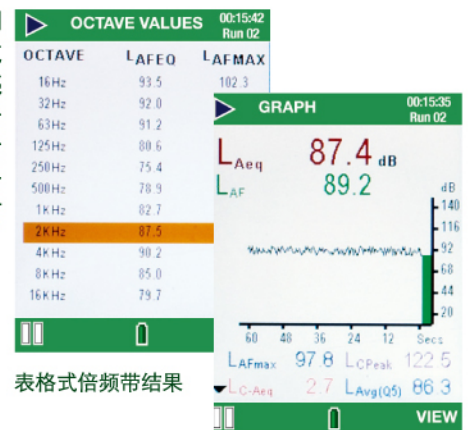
OCTAVE VALUES 00:15:42 Run 02

| OCTAVE | $L_{AFEQ}$ | $L_{AFMAX}$ |
|---|---|---|
| 16Hz | 93.5 | 102.3 |
| 32Hz | 92.0 | |
| 63Hz | 91.2 | |
| 125Hz | 80.6 | |
| 250Hz | 75.4 | |
| 500Hz | 78.9 | |
| 1KHz | 82.7 | |
| 2KHz | 87.5 | |
| 4KHz | 90.2 | |
| 8KHz | 85.0 | |
| 16KHz | 79.7 | |

表格式倍频带结果

GRAPH 00:15:35 Run 02

$L_{Aeq}$ 87.4 dB
$L_{AF}$ 89.2

dB 140 116 92 68 44 20

60 48 36 24 12 Secs

$L_{AFmax}$ 97.8 $L_{CPeak}$ 122.5
$L_{C-Aeq}$ 2.7 $L_{Avg(Q5)}$ 86.3

VIEW